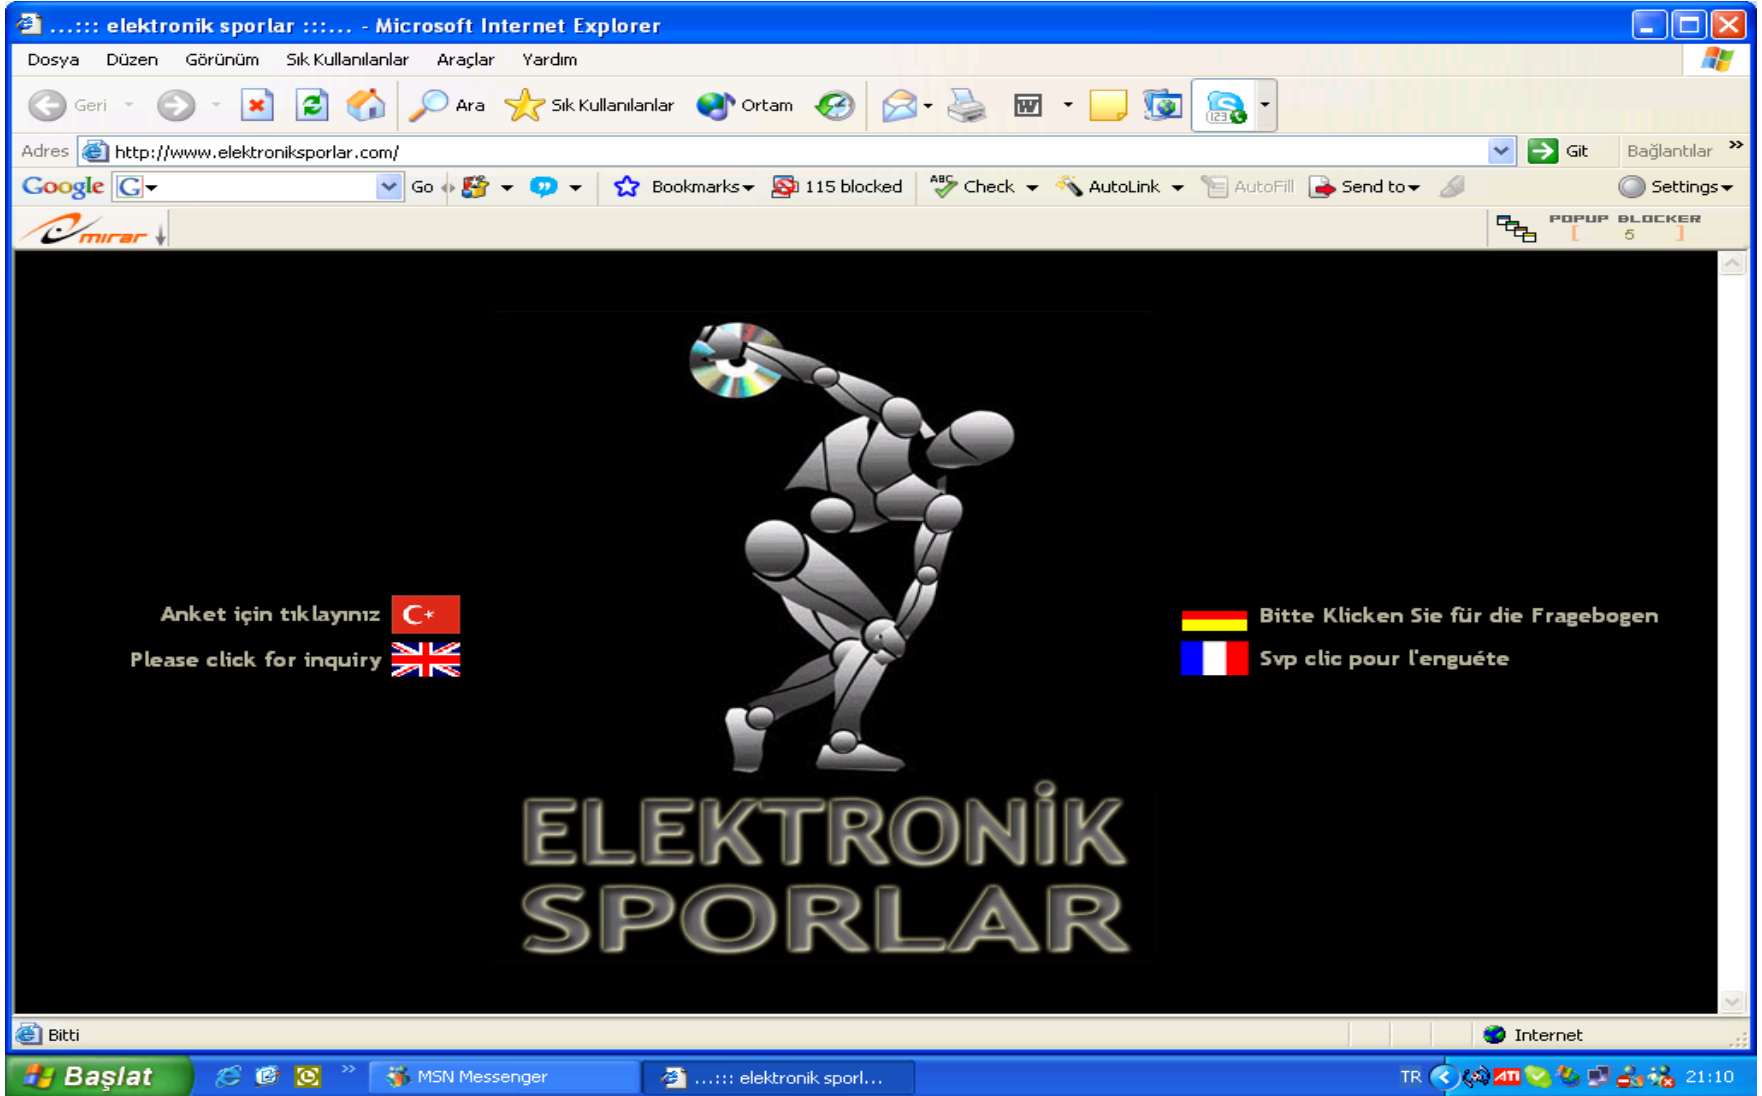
...::: elektronik sporlar :::... - Microsoft Internet Explorer

Dosya Düzen Görünüm Sık Kullanılanlar Araçlar Yardım

Geri Ara Sık Kullanılanlar Ortam

Adres http://www.elektroniksporlar.com/ Git Bağlantılar

Google G Go Bookmarks 115 blocked Check AutoLink AutoFill Send to Settings

mirar

POPUP BLOCKER [ 5 ]

Anket için tıklayınız

Please click for inquiry

Bitte Klicken Sie für die Fragebogen

Svp clic pour l'enguéte

ELEKTRONİK SPORLAR

Bitti

Internet

Başlat MSN Messenger ...::: elektronik sporl... TR 21:10